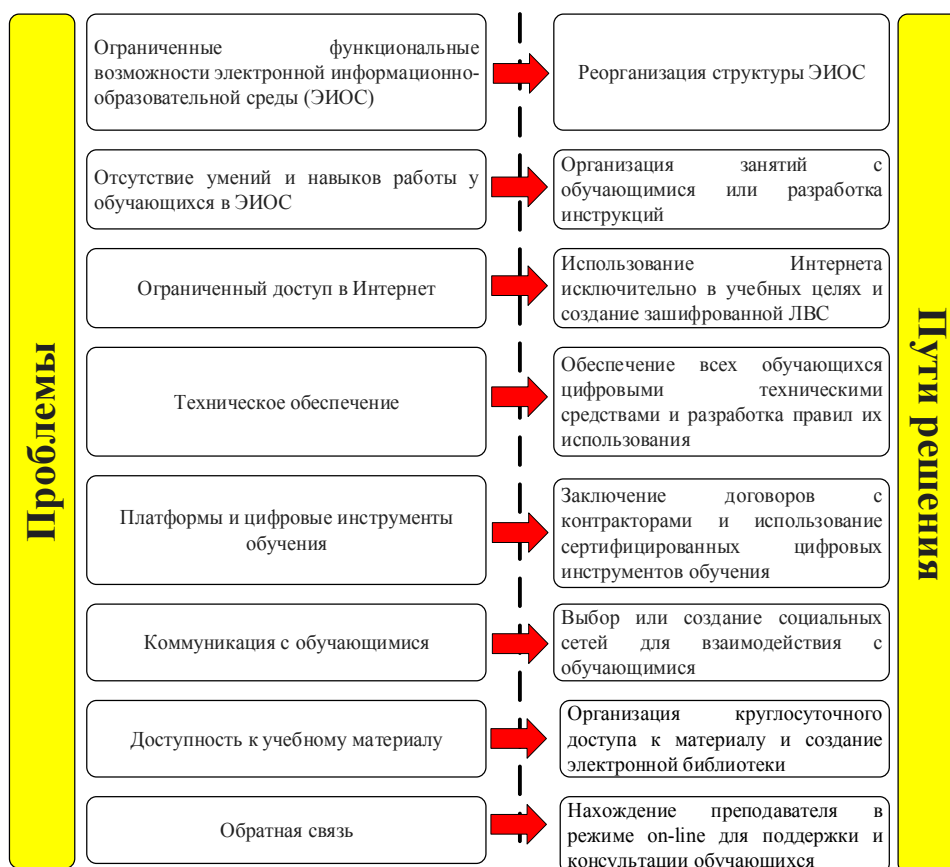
Проблемы

Ограниченные функциональные возможности электронной информационно-образовательной среды (ЭИОС)

Реорганизация структуры ЭИОС

Отсутствие умений и навыков работы у обучающихся в ЭИОС

Организация занятий с обучающимися или разработка инструкций

Ограниченный доступ в Интернет

Использование Интернета исключительно в учебных целях и создание зашифрованной ЛВС

Техническое обеспечение

Обеспечение всех обучающихся цифровыми техническими средствами и разработка правил их использования

Платформы и цифровые инструменты обучения

Заключение договоров с контракторами и использование сертифицированных цифровых инструментов обучения

Коммуникация с обучающимися

Выбор или создание социальных сетей для взаимодействия с обучающимися

Доступность к учебному материалу

Организация круглосуточного доступа к материалу и создание электронной библиотеки

Обратная связь

Нахождение преподавателя в режиме on-line для поддержки и консультации обучающихся

Пути решения